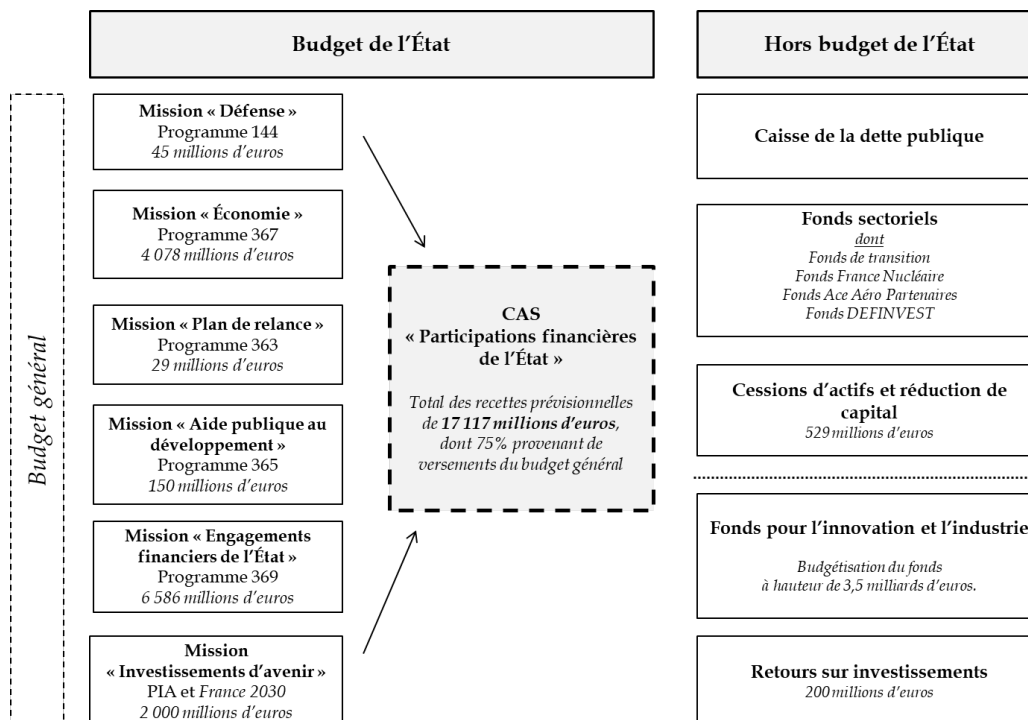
Budget de l'État

Hors budget de l'État

Budget général

Mission « Défense »
Programme 144
*45 millions d'euros*

Mission « Économie »
Programme 367
*4 078 millions d'euros*

Mission « Plan de relance »
Programme 363
*29 millions d'euros*

Mission « Aide publique au développement »
Programme 365
*150 millions d'euros*

Mission « Engagements financiers de l'État »
Programme 369
*6 586 millions d'euros*

Mission
« Investissements d'avenir »
PIA et *France 2030*
*2 000 millions d'euros*

CAS
« Participations financières de l'État »

*Total des recettes prévisionnelles de **17 117 millions d'euros**, dont 75% provenant de versements du budget général*

Caisse de la dette publique

Fonds sectoriels
*dont*
*Fonds de transition*
*Fonds France Nucléaire*
*Fonds Ace Aéro Partenaires*
*Fonds DEFINVEST*

Cessions d'actifs et réduction de capital
*529 millions d'euros*

Fonds pour l'innovation et l'industrie

*Budgétisation du fonds à hauteur de 3,5 milliards d'euros.*

Retours sur investissements
*200 millions d'euros*